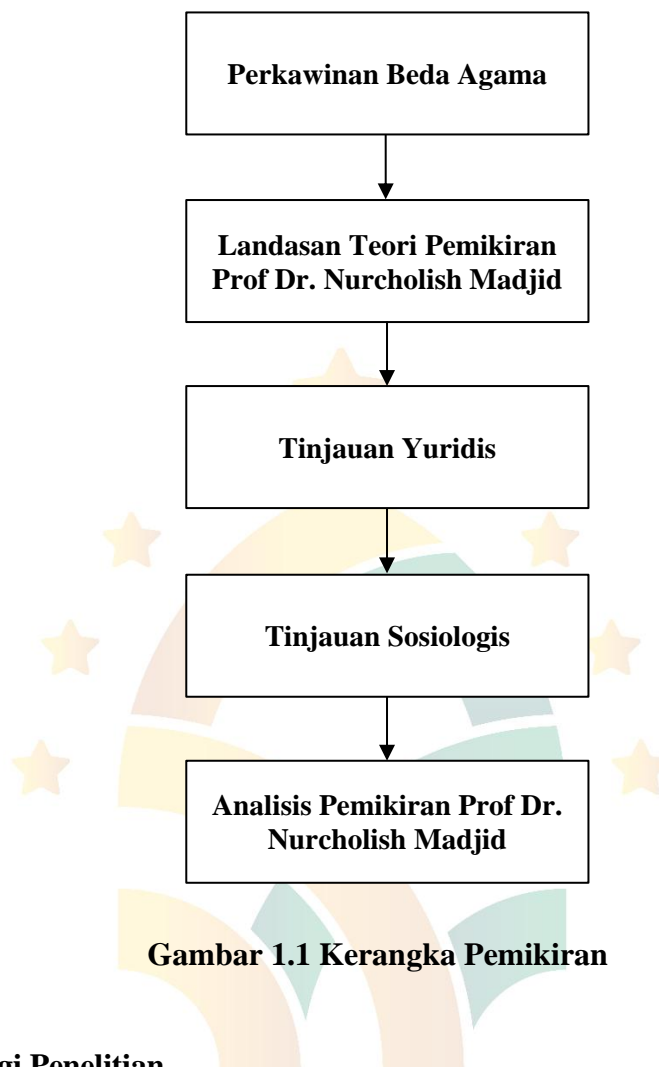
Perkawinan Beda Agama

Landasan Teori Pemikiran Prof Dr. Nurcholish Madjid

Tinjauan Yuridis

Tinjauan Sosiologis

Analisis Pemikiran Prof Dr. Nurcholish Madjid

Gambar 1.1 Kerangka Pemikiran

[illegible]gi Penelitian